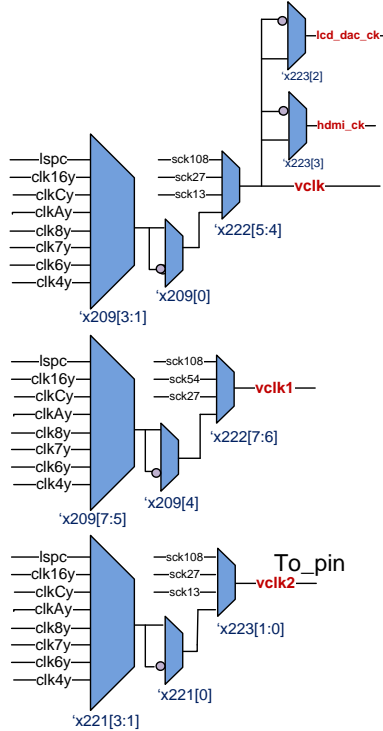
lcd_dac_ck
'x223[2]
hdmi_ck
'x223[3]
sck108
sck27
sck13
vclk
'x222[5:4]
lspc
clk16y
clkCy
clkAy
clk8y
clk7y
clk6y
clk4y
'x209[0]
'x209[3:1]

sck108
sck54
sck27
vclk1
'x222[7:6]
lspc
clk16y
clkCy
clkAy
clk8y
clk7y
clk6y
clk4y
'x209[4]
'x209[7:5]

To_pin
sck108
sck27
sck13
vclk2
'x223[1:0]
lspc
clk16y
clkCy
clkAy
clk8y
clk7y
clk6y
clk4y
'x221[0]
'x221[3:1]